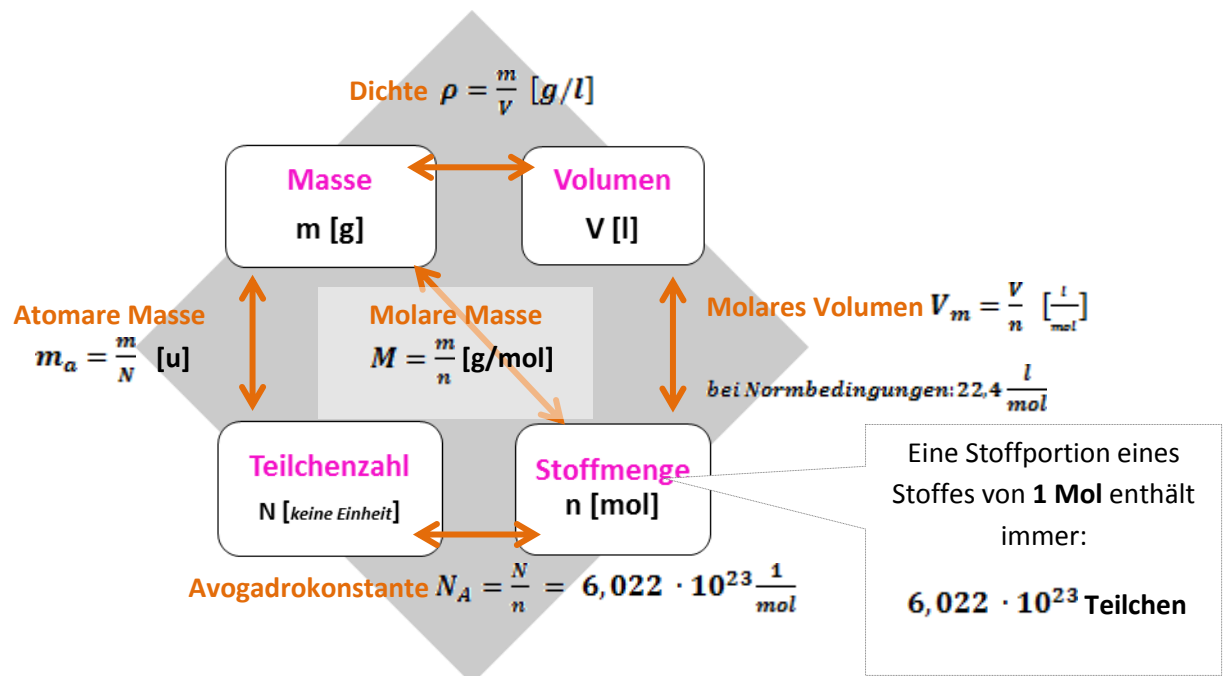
Dichte $\rho = \frac{m}{V}$ $[g/l]$

Masse

m [g]

Volumen

V [l]

Atomare Masse

$m_a = \frac{m}{N}$ [u]

Molare Masse

$M = \frac{m}{n}$ [g/mol]

Molares Volumen $V_m = \frac{V}{n}$ $[\frac{l}{mol}]$

$bei\ Normbedingungen: 22,4\ \frac{l}{mol}$

Teilchenzahl

N [keine Einheit]

Stoffmenge

n [mol]

Avogadrokonstante $N_A = \frac{N}{n} = 6,022 \cdot 10^{23} \frac{1}{mol}$

Eine Stoffportion eines Stoffes von 1 Mol enthält immer:

$6,022 \cdot 10^{23}$ Teilchen